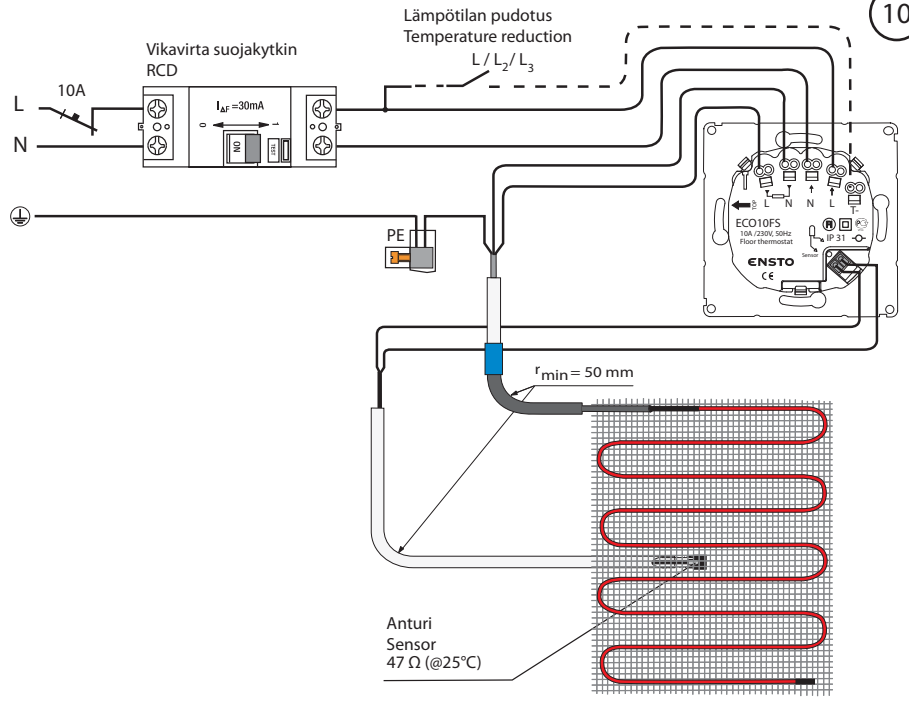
10

Lämpötilan pudotus
Temperature reduction

$L / L_2 / L_3$

Vikavirta suojakytkin
RCD

10A

L

N

$I_{\Delta F}$ =30mA

0

1

ON

TEST

PE

L N N L

T

ECO10FS
10A /230V, 50Hz
Floor thermostat

IP 31

Sensor

ENSTO
CE

$r_{min}$ = 50 mm

Anturi
Sensor
47 Ω (@25°C)